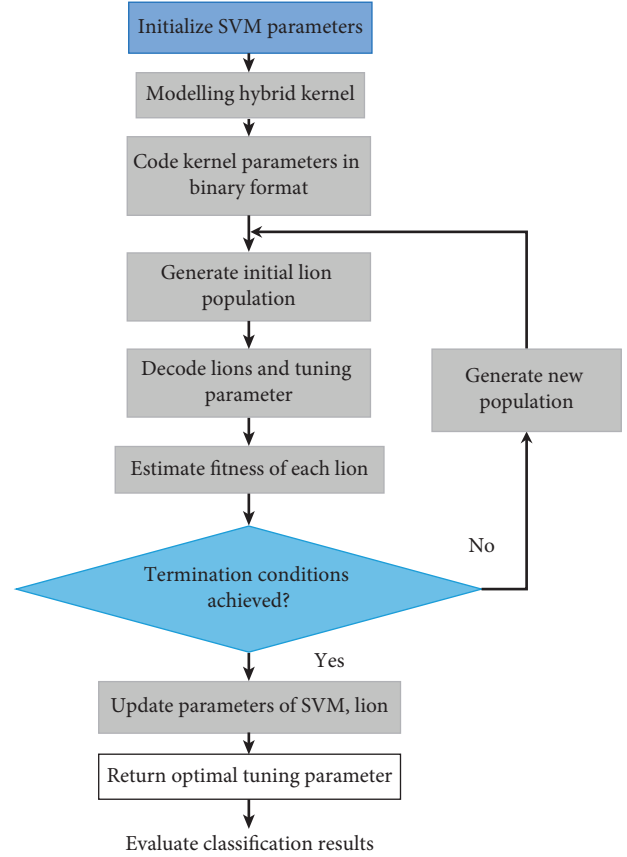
Initialize SVM parameters

Modelling hybrid kernel

Code kernel parameters in binary format

Generate initial lion population

Decode lions and tuning parameter

Estimate fitness of each lion

Generate new population

No

Termination conditions achieved?

Yes

Update parameters of SVM, lion

Return optimal tuning parameter

Evaluate classification results